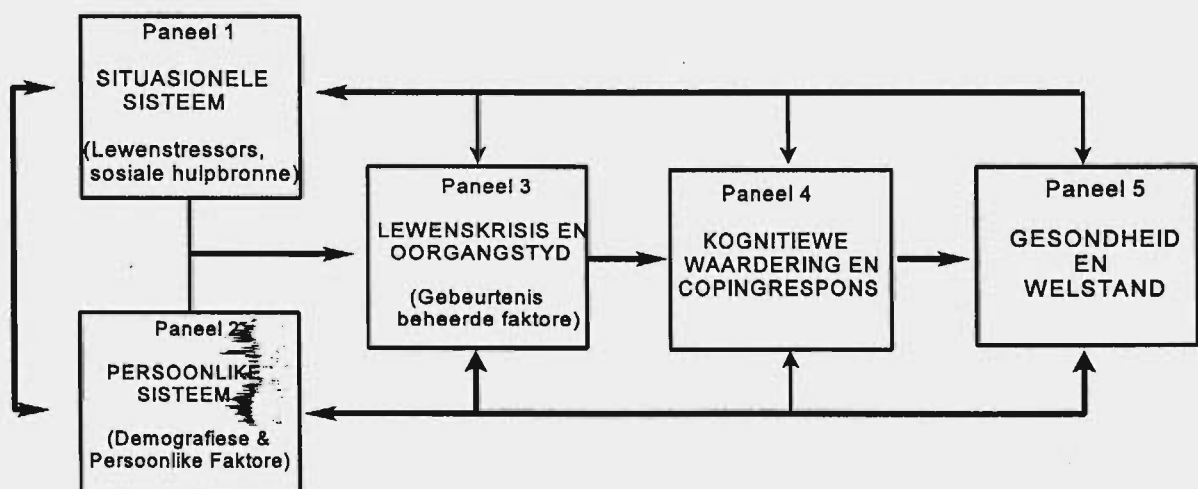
Paneel 1
SITUASIONELE SISTEEM
(Lewenstressors, sosiale hulpbronne)

Paneel 2
PERSOONLIKE SISTEEM
(Demografiese & Persoonlike Faktore)

Paneel 3
LEWENSKRISIS EN OORGANGSTYD
(Gebeurtenis beheerde faktore)

Paneel 4
KOGNITIEWE WAARDERING EN COPINGRESPONS

Paneel 5
GESONDHEID EN WELSTAND